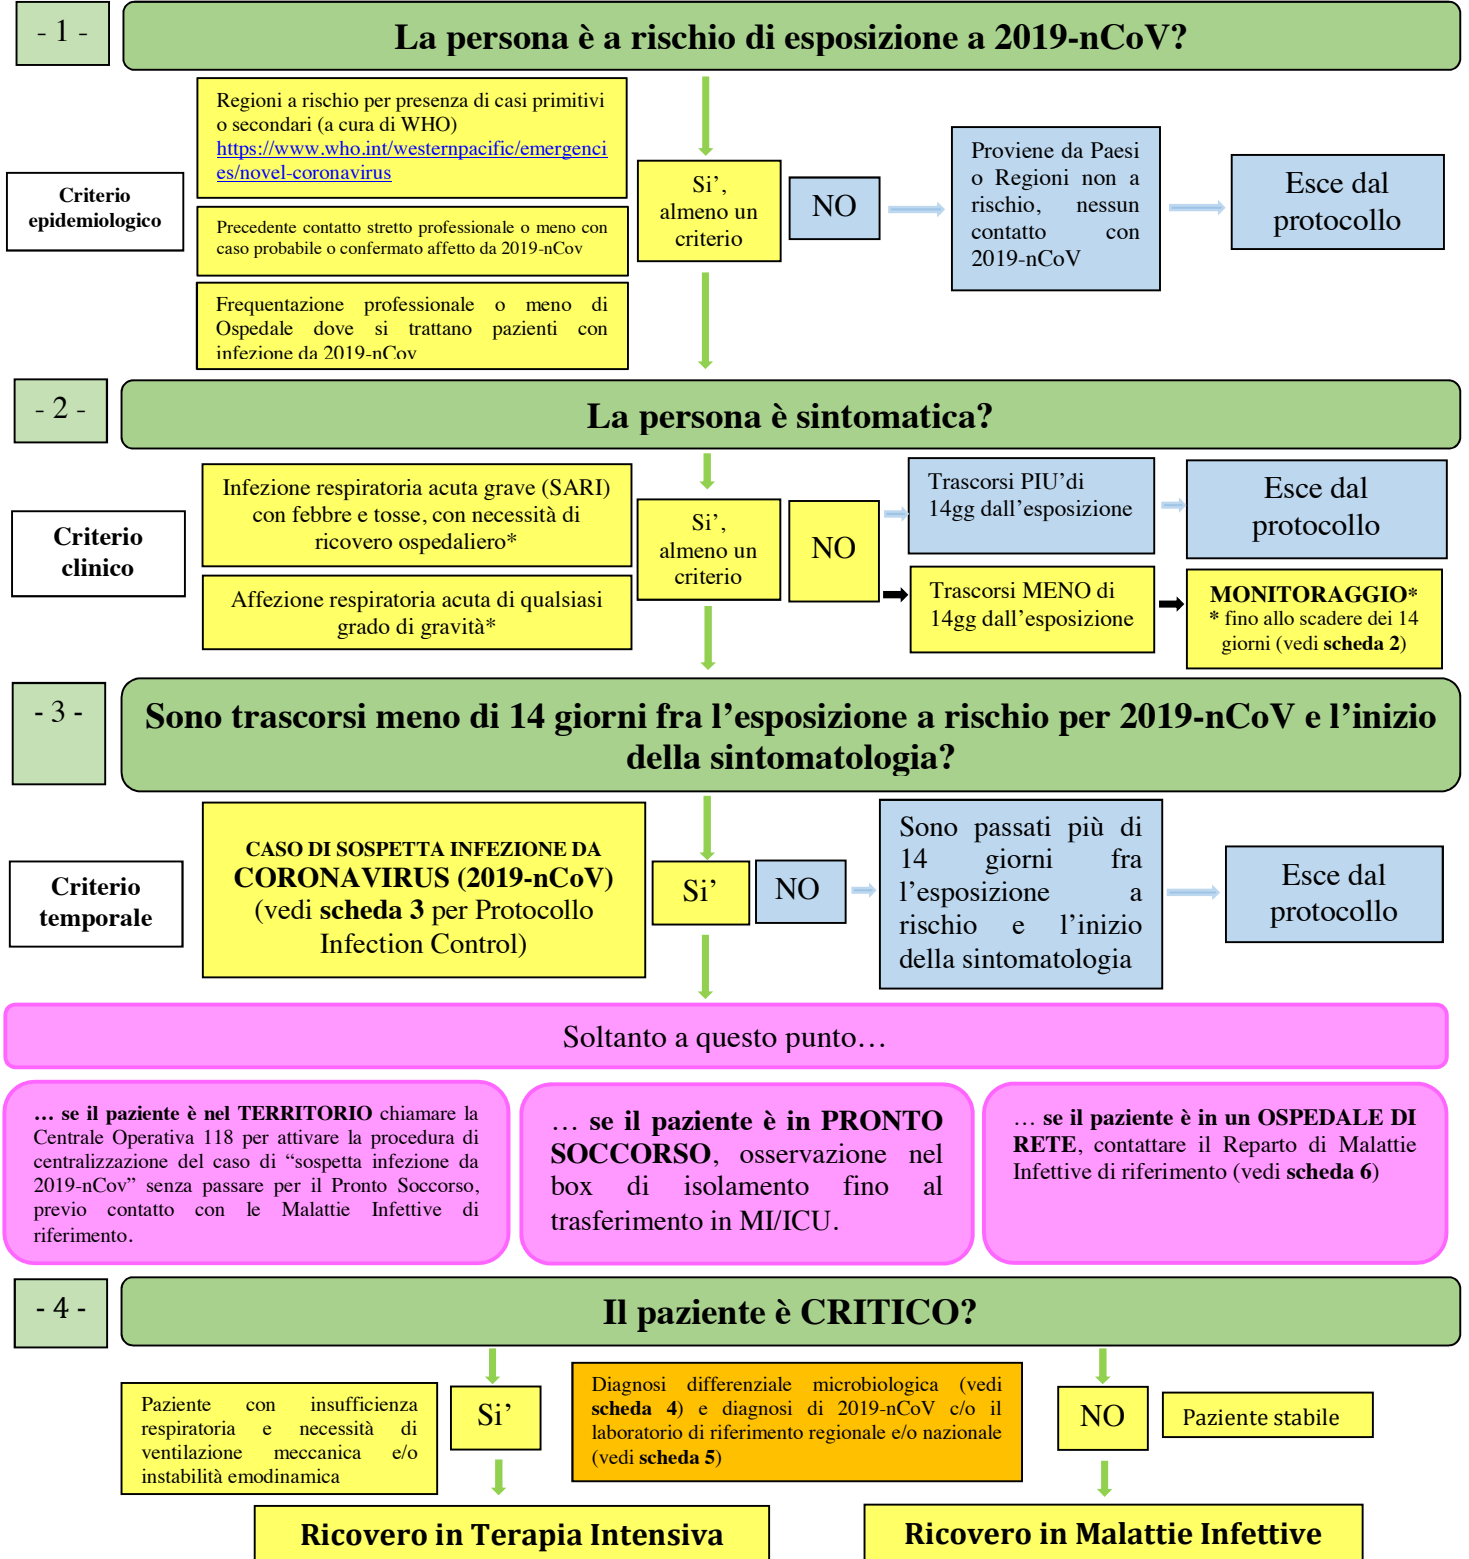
- 1 -

La persona è a rischio di esposizione a 2019-nCoV?

Criterio epidemiologico

Regioni a rischio per presenza di casi primitivi o secondari (a cura di WHO) https://www.who.int/westernpacific/emergencies/novel-coronavirus

Precedente contatto stretto professionale o meno con caso probabile o confermato affetto da 2019-nCov

Frequentazione professionale o meno di Ospedale dove si trattano pazienti con infezione da 2019-nCov

Si', almeno un criterio

NO

Proviene da Paesi o Regioni non a rischio, nessun contatto con 2019-nCoV

Esce dal protocollo

- 2 -

La persona è sintomatica?

Criterio clinico

Infezione respiratoria acuta grave (SARI) con febbre e tosse, con necessità di ricovero ospedaliero*

Affezione respiratoria acuta di qualsiasi grado di gravità*

Si', almeno un criterio

NO

Trascorsi PIU'di 14gg dall'esposizione

Esce dal protocollo

Trascorsi MENO di 14gg dall'esposizione

MONITORAGGIO*
* fino allo scadere dei 14 giorni (vedi scheda 2)

- 3 -

Sono trascorsi meno di 14 giorni fra l'esposizione a rischio per 2019-nCoV e l'inizio della sintomatologia?

Criterio temporale

CASO DI SOSPETTA INFEZIONE DA CORONAVIRUS (2019-nCoV) (vedi scheda 3 per Protocollo Infection Control)

Si'

NO

Sono passati più di 14 giorni fra l'esposizione a rischio e l'inizio della sintomatologia

Esce dal protocollo

Soltanto a questo punto…

… se il paziente è nel TERRITORIO chiamare la Centrale Operativa 118 per attivare la procedura di centralizzazione del caso di "sospetta infezione da 2019-nCov" senza passare per il Pronto Soccorso, previo contatto con le Malattie Infettive di riferimento.

… se il paziente è in PRONTO SOCCORSO, osservazione nel box di isolamento fino al trasferimento in MI/ICU.

… se il paziente è in un OSPEDALE DI RETE, contattare il Reparto di Malattie Infettive di riferimento (vedi scheda 6)

- 4 -

Il paziente è CRITICO?

Paziente con insufficienza respiratoria e necessità di ventilazione meccanica e/o instabilità emodinamica

Si'

Diagnosi differenziale microbiologica (vedi scheda 4) e diagnosi di 2019-nCoV c/o il laboratorio di riferimento regionale e/o nazionale (vedi scheda 5)

NO

Paziente stabile

Ricovero in Terapia Intensiva

Ricovero in Malattie Infettive